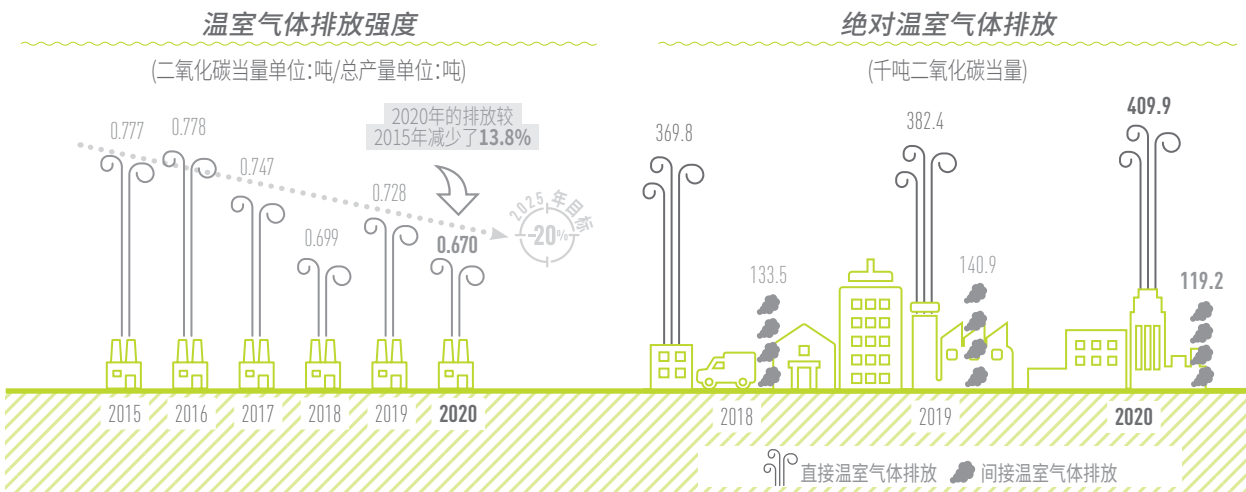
温室气体排放强度

(二氧化碳当量单位:吨/总产量单位:吨)

2020年的排放较 2015年减少了13.8%

0.777 0.778 0.747 0.699 0.728 0.670

2025年目标 -20%

2015 2016 2017 2018 2019 2020

绝对温室气体排放

(千吨二氧化碳当量)

369.8 133.5 382.4 140.9 409.9 119.2

2018 2019 2020

直接温室气体排放 间接温室气体排放